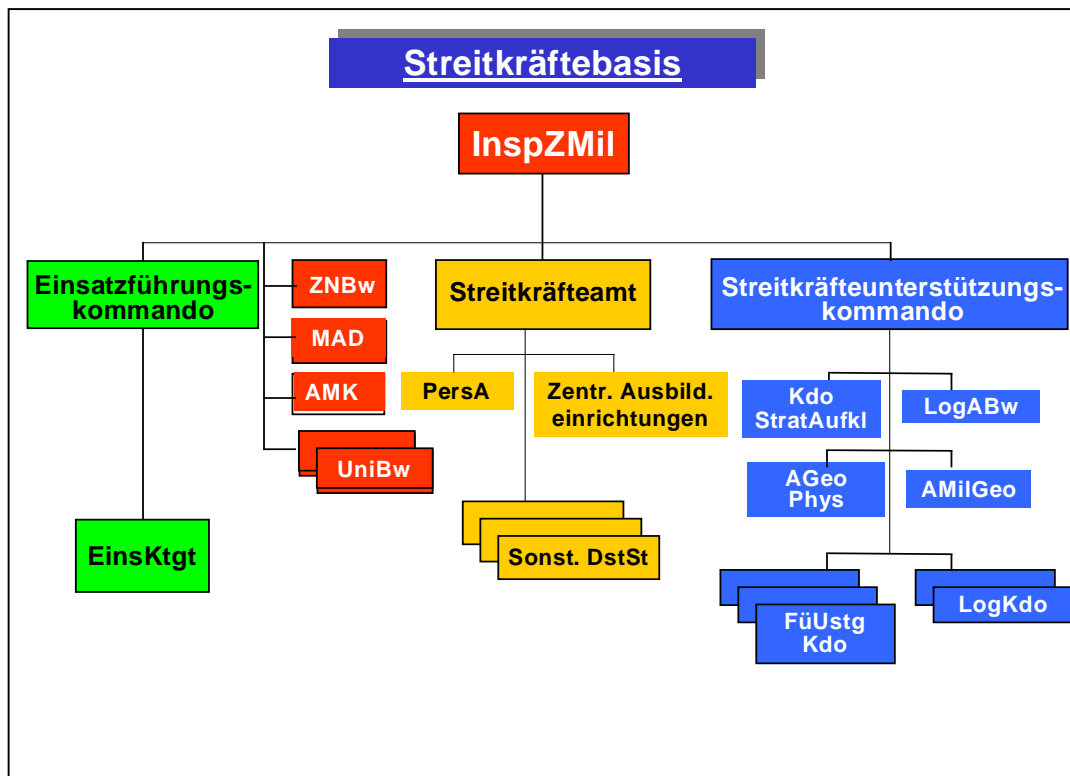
Streitkräftebasis

InspZMil

Einsatzführungskommando

ZNBw

MAD

AMK

UniBw

EinsKtgt

Streitkräfteamt

PersA

Zentr. Ausbild. einrichtungen

Sonst. DstSt

Streitkräfteunterstützungskommando

Kdo StratAufkl

LogABw

AGeo Phys

AMilGeo

FüUstg Kdo

LogKdo